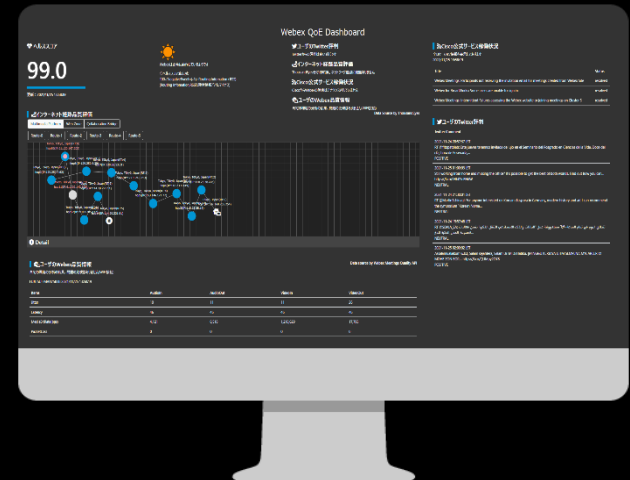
Webex QoE Dashboard

ヘルススコア

99.0

インターネット経路品質状況

Detail

ユーザのWebex品質情報

ユーザのTwitter評判

インターネット経路品質評価

Cisco公式サービス稼働状況

ユーザのWebex品質情報

Cisco公式サービス稼働状況

ユーザのTwitter評判

| Name | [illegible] | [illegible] | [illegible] | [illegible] |
|---|---|---|---|---|
| Jitter | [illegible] | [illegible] | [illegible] | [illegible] |
| Latency | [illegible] | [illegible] | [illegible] | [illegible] |
| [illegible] | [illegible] | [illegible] | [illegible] | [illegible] |
| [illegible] | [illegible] | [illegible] | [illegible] | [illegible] |